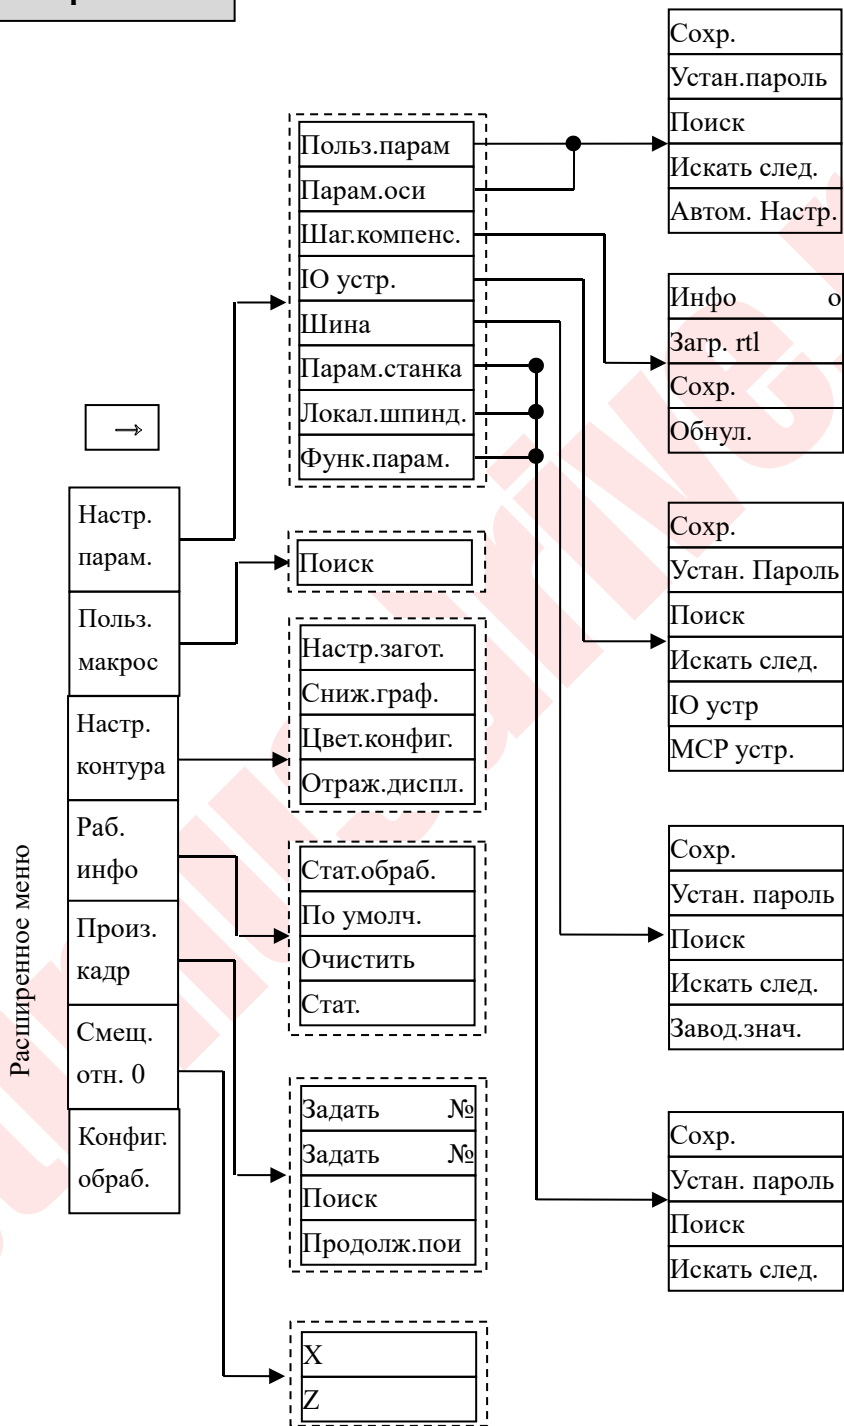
→

Расширенное меню

Настр. парам.
Польз. макрос
Настр. контура
Раб. инфо
Произ. кадр
Смещ. отн. 0
Конфиг. обраб.

Польз.парам
Парам.оси
Шаг.компенс.
IO устр.
Шина
Парам.станка
Локал.шпинд.
Функ.парам.

Поиск

Настр.загот.
Сниж.граф.
Цвет.конфиг.
Отраж.диспл.

Стат.обраб.
По умолч.
Очистить
Стат.

Задать №
Задать №
Поиск
Продолж.пои

X
Z

Сохр.
Устан.пароль
Поиск
Искать след.
Автом. Настр.

Инфо о
Загр. rtl
Сохр.
Обнул.

Сохр.
Устан. Пароль
Поиск
Искать след.
IO устр
MCP устр.

Сохр.
Устан. пароль
Поиск
Искать след.
Завод.знач.

Сохр.
Устан. пароль
Поиск
Искать след.